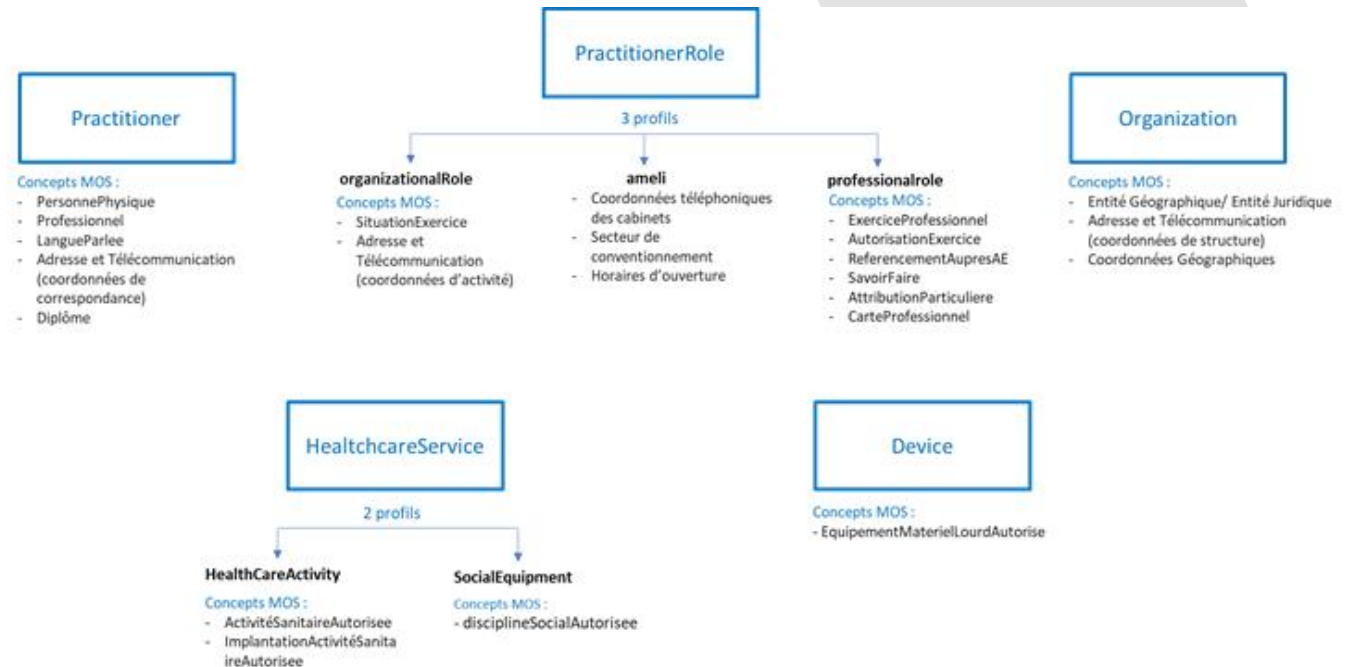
Practitioner

Concepts MOS :
- PersonnePhysique
- Professionnel
- LangueParlee
- Adresse et Télécommunication (coordonnées de correspondance)
- Diplôme

PractitionerRole

3 profils

organizationalRole
Concepts MOS :
- SituationExercice
- Adresse et Télécommunication (coordonnées d'activité)

ameli
- Coordonnées téléphoniques des cabinets
- Secteur de conventionnement
- Horaires d'ouverture

professionalrole
Concepts MOS :
- ExerciceProfessionnel
- AutorisationExercice
- ReferencementAupresAE
- SavoirFaire
- AttributionParticuliere
- CarteProfessionnel

Organization

Concepts MOS :
- Entité Géographique/ Entité Juridique
- Adresse et Télécommunication (coordonnées de structure)
- Coordonnées Géographiques

HealtchcareService

2 profils

HealthCareActivity
Concepts MOS :
- ActivitéSanitaireAutorisee
- ImplantationActivitéSanitaireAutorisee

SocialEquipment
Concepts MOS :
- disciplineSocialAutorisee

Device

Concepts MOS :
- EquipementMaterielLourdAutorise